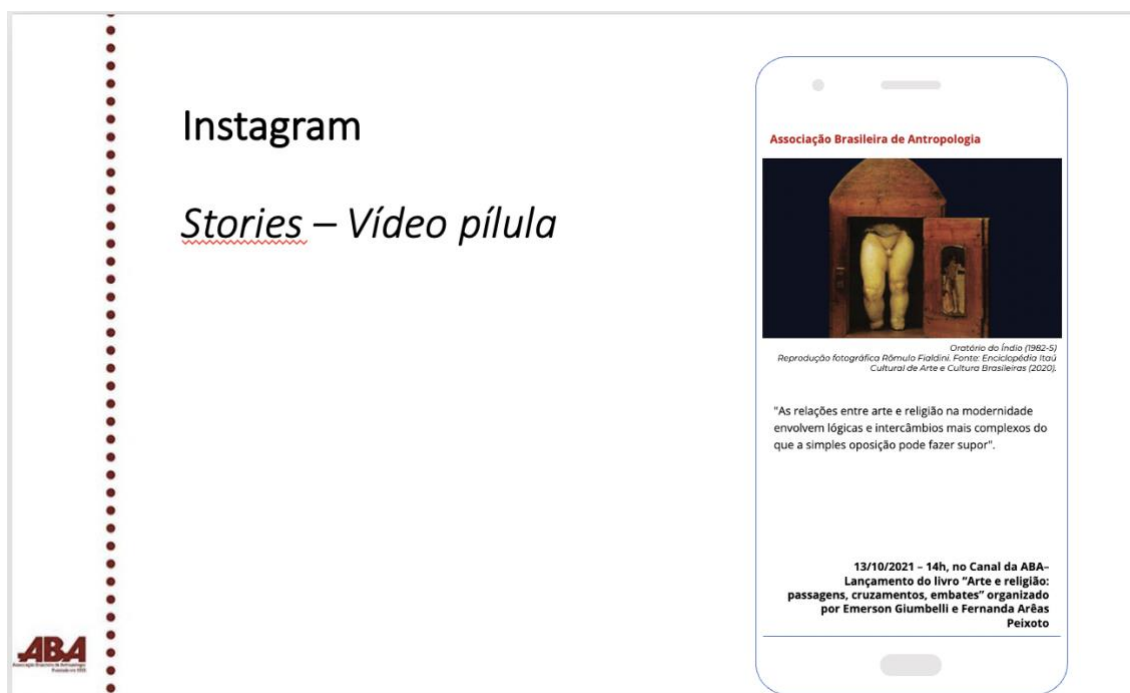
Instagram

Stories – Vídeo pílula

Associação Brasileira de Antropologia

Oratório do Índio (1982-5)
Reprodução fotográfica Rômulo Fialdini. Fonte: Enciclopédia Itaú Cultural de Arte e Cultura Brasileiras (2020).

"As relações entre arte e religião na modernidade envolvem lógicas e intercâmbios mais complexos do que a simples oposição pode fazer supor".

13/10/2021 – 14h, no Canal da ABA– Lançamento do livro "Arte e religião: passagens, cruzamentos, embates" organizado por Emerson Giumbelli e Fernanda Arêas Peixoto

ABA
Associação Brasileira de Antropologia
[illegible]